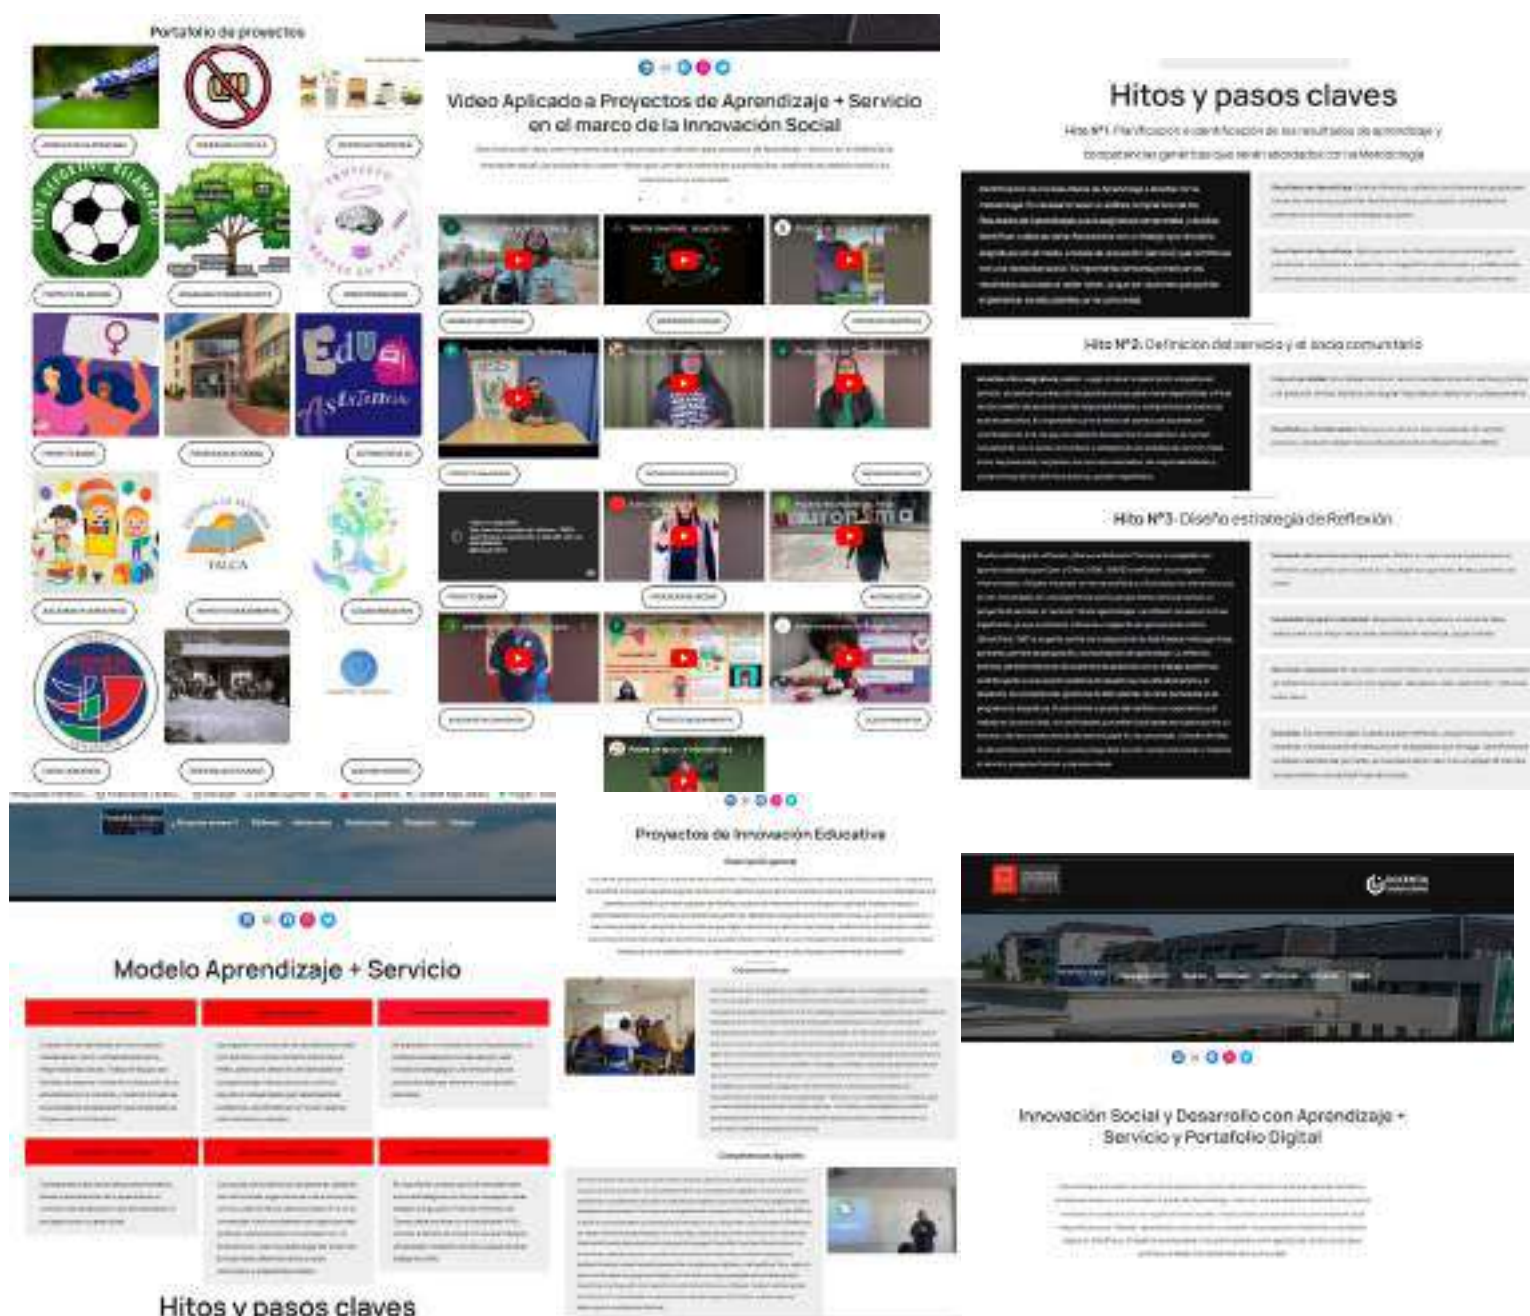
Portafolio de proyectos

Edu Asistencia

TALCA

Video Aplicado a Proyectos de Aprendizaje + Servicio en el marco de la Innovación Social

Hitos y pasos claves

Hito Nº1: Planificación e identificación de los resultados de aprendizaje y competencias genéricas que serán abordados con la Metodología

Hito Nº2: Definición del servicio y el socio comunitario

Hito Nº3: Diseño estrategia de Reflexión

Modelo Aprendizaje + Servicio

Hitos y pasos claves

Proyectos de Innovación Educativa

Innovación Social y Desarrollo con Aprendizaje + Servicio y Portafolio Digital